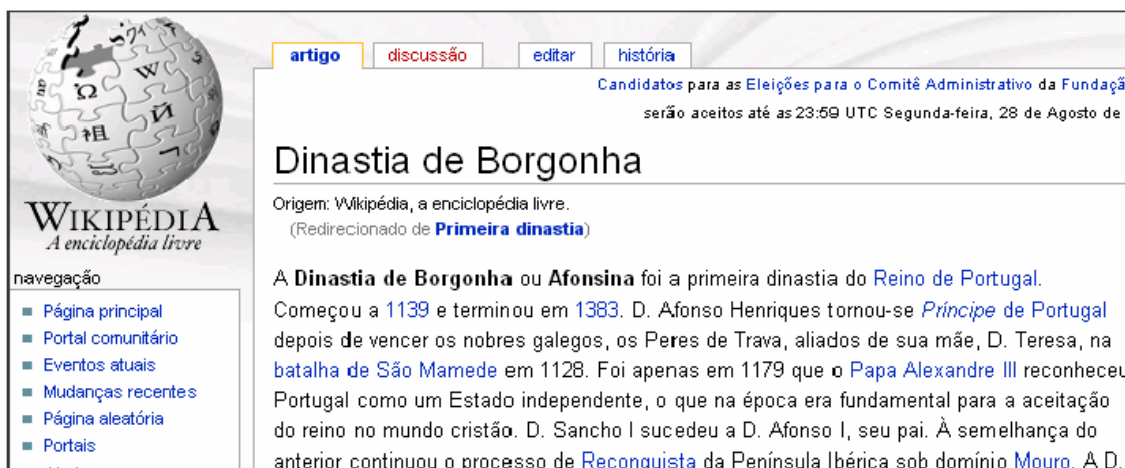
WIKIPÉDIA
A enciclopédia livre

navegação

- Página principal
- Portal comunitário
- Eventos atuais
- Mudanças recentes
- Página aleatória
- Portais

artigo | discussão | editar | história

Candidatos para as Eleições para o Comitê Administrativo da Fundaç
serão aceitos até as 23:59 UTC Segunda-feira, 28 de Agosto de

Dinastia de Borgonha

Origem: Wikipédia, a enciclopédia livre.
(Redirecionado de Primeira dinastia)

A Dinastia de Borgonha ou Afonsina foi a primeira dinastia do Reino de Portugal. Começou a 1139 e terminou em 1383. D. Afonso Henriques tornou-se Príncipe de Portugal depois de vencer os nobres galegos, os Peres de Trava, aliados de sua mãe, D. Teresa, na batalha de São Mamede em 1128. Foi apenas em 1179 que o Papa Alexandre III reconheceu Portugal como um Estado independente, o que na época era fundamental para a aceitação do reino no mundo cristão. D. Sancho I sucedeu a D. Afonso I, seu pai. À semelhança do anterior continuou o processo de Reconquista da Península Ibérica sob domínio Mouro. A D. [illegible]